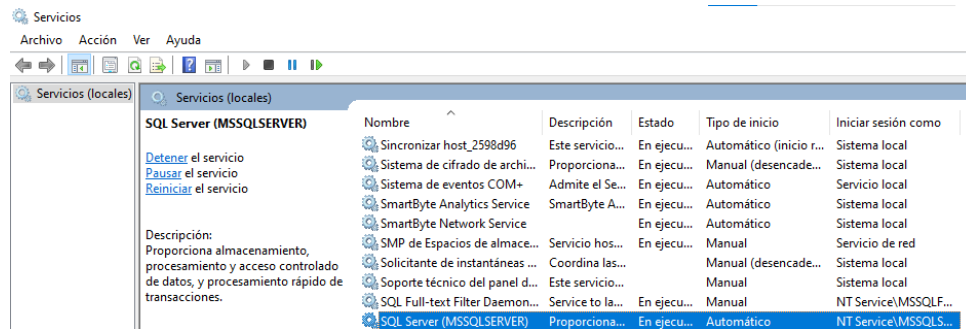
Servicios
Archivo Acción Ver Ayuda

Servicios (locales)

Servicios (locales)

SQL Server (MSSQLSERVER)

Detener el servicio
Pausar el servicio
Reiniciar el servicio

Descripción:
Proporciona almacenamiento, procesamiento y acceso controlado de datos, y procesamiento rápido de transacciones.

| Nombre | Descripción | Estado | Tipo de inicio | Iniciar sesión como |
|---|---|---|---|---|
| Sincronizar host_2598d96 | Este servicio... | En ejecu... | Automático (inicio r... | Sistema local |
| Sistema de cifrado de archi... | Proporciona... | En ejecu... | Manual (desencade... | Sistema local |
| Sistema de eventos COM+ | Admite el Se... | En ejecu... | Automático | Servicio local |
| SmartByte Analytics Service | SmartByte A... | En ejecu... | Automático | Sistema local |
| SmartByte Network Service | | En ejecu... | Automático | Sistema local |
| SMP de Espacios de almace... | Servicio hos... | En ejecu... | Manual | Servicio de red |
| Solicitante de instantáneas ... | Coordina las... | | Manual (desencade... | Sistema local |
| Soporte técnico del panel d... | Este servicio... | | Manual | Sistema local |
| SQL Full-text Filter Daemon... | Service to la... | En ejecu... | Manual | NT Service\MSSQLF... |
| SQL Server (MSSQLSERVER) | Proporciona... | En ejecu... | Automático | NT Service\MSSQLS... |